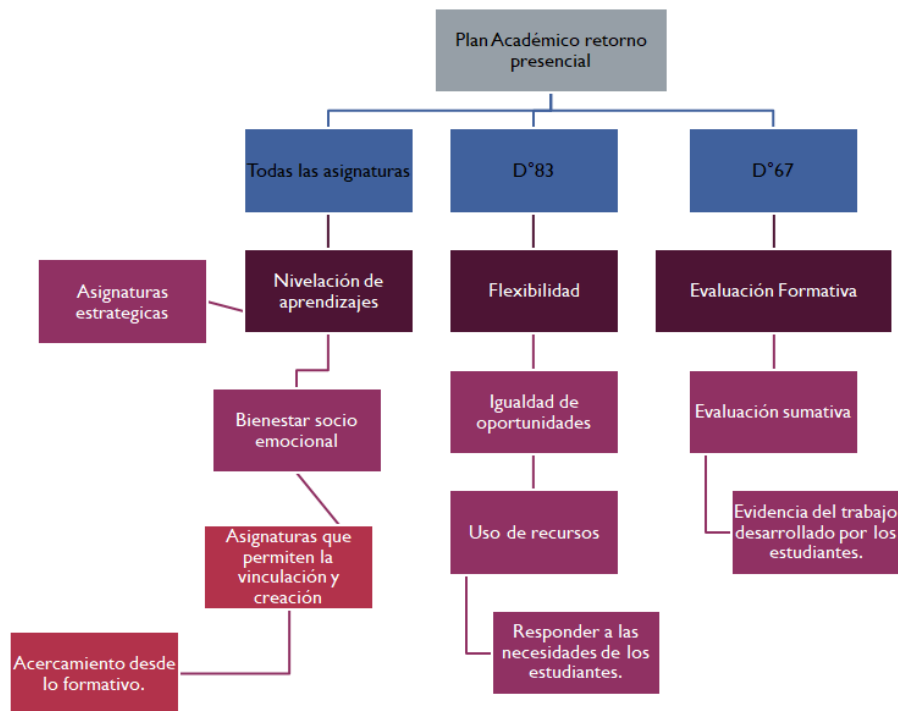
Plan Académico retorno presencial

Todas las asignaturas

D°83

D°67

Asignaturas estrategicas

Nivelación de aprendizajes

Flexibilidad

Evaluación Formativa

Bienestar socio emocional

Igualdad de oportunidades

Evaluación sumativa

Asignaturas que permiten la vinculación y creación

Uso de recursos

Evidencia del trabajo desarrollado por los estudiantes.

Acercamiento desde lo formativo.

Responder a las necesidades de los estudiantes.